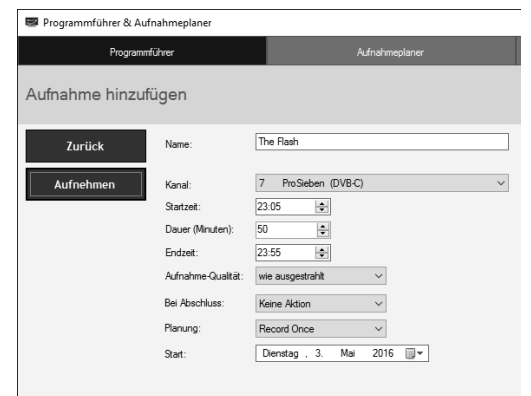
Programmführer & Aufnahmeplaner

Programmführer

Aufnahmeplaner

Aufnahme hinzufügen

Zurück

Aufnehmen

Name: The Flash

Kanal: 7 ProSieben (DVB-C)

Startzeit: 23:05

Dauer (Minuten): 50

Endzeit: 23:55

Aufnahme-Qualität: wie ausgestrahlt

Bei Abschluss: Keine Aktion

Planung: Record Once

Start: Dienstag , 3. Mai 2016